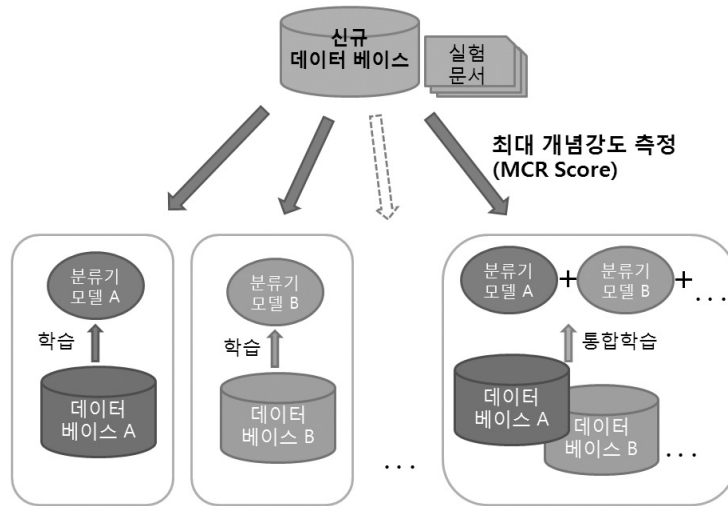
신규
데이터 베이스

실험
문서

최대 개념강도 측정
(MCR Score)

분류기
모델 A

학습

데이터
베이스 A

분류기
모델 B

학습

데이터
베이스 B

. . .

분류기
모델 A

+

분류기
모델 B

+ . . .

통합학습

데이터
베이스 A

데이터
베이스 B

. . .